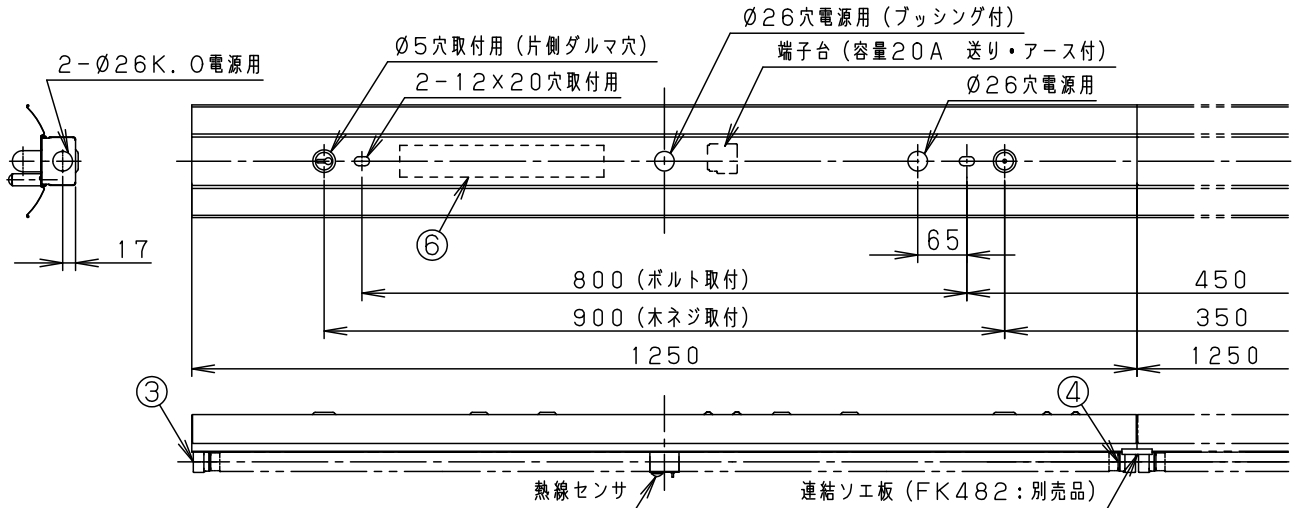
2-Ø26K.0電源用

Ø5穴取付用（片側ダルマ穴）

2-12×20穴取付用

Ø26穴電源用（ブッシング付）

端子台（容量20A　送り・アース付）

Ø26穴電源用

⑥

17

65

800（ボルト取付）

900（木ネジ取付）

1250

450

350

1250

③

④

熱線センサ

連結ソエ板（FK482：別売品）